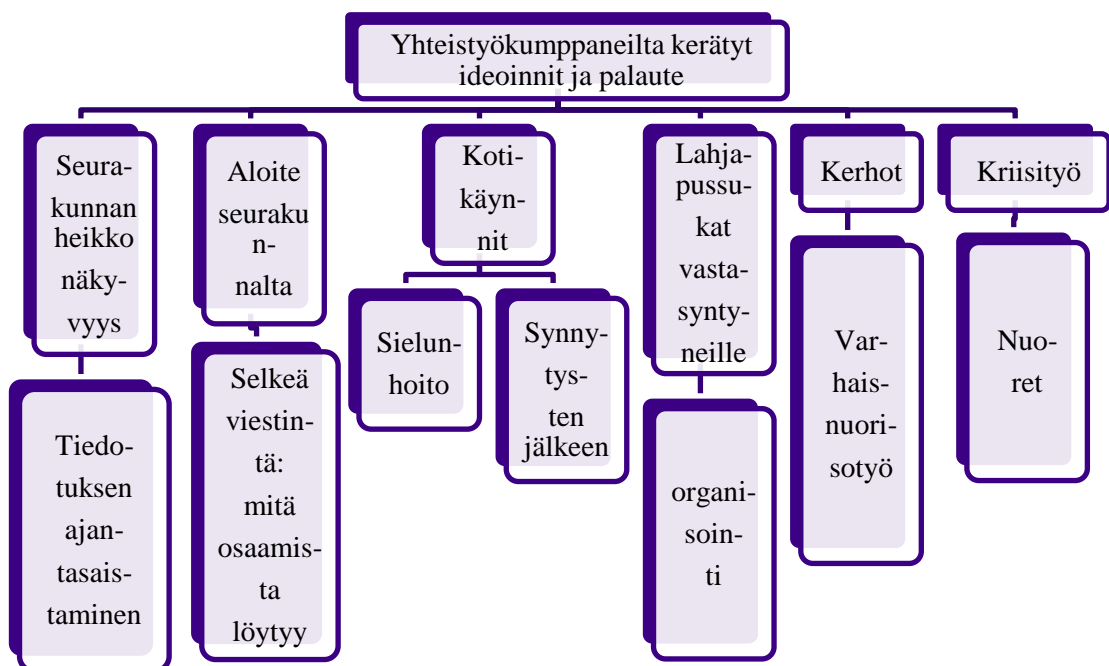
Yhteistyökumppaneilta kerätyt ideoinnit ja palaute

Seurakunnan heikko näkyvyys

Tiedotuksen ajantasaistaminen

Aloite seurakunnalta

Selkeä viestintä: mitä osaamista löytyy

Kotikäynnit

Sielunhoito

Synnytysten jälkeen

Lahjapussukat vastasyntyneille

organisointi

Kerhot

Varhaisnuorisotyö

Kriisityö

Nuoret